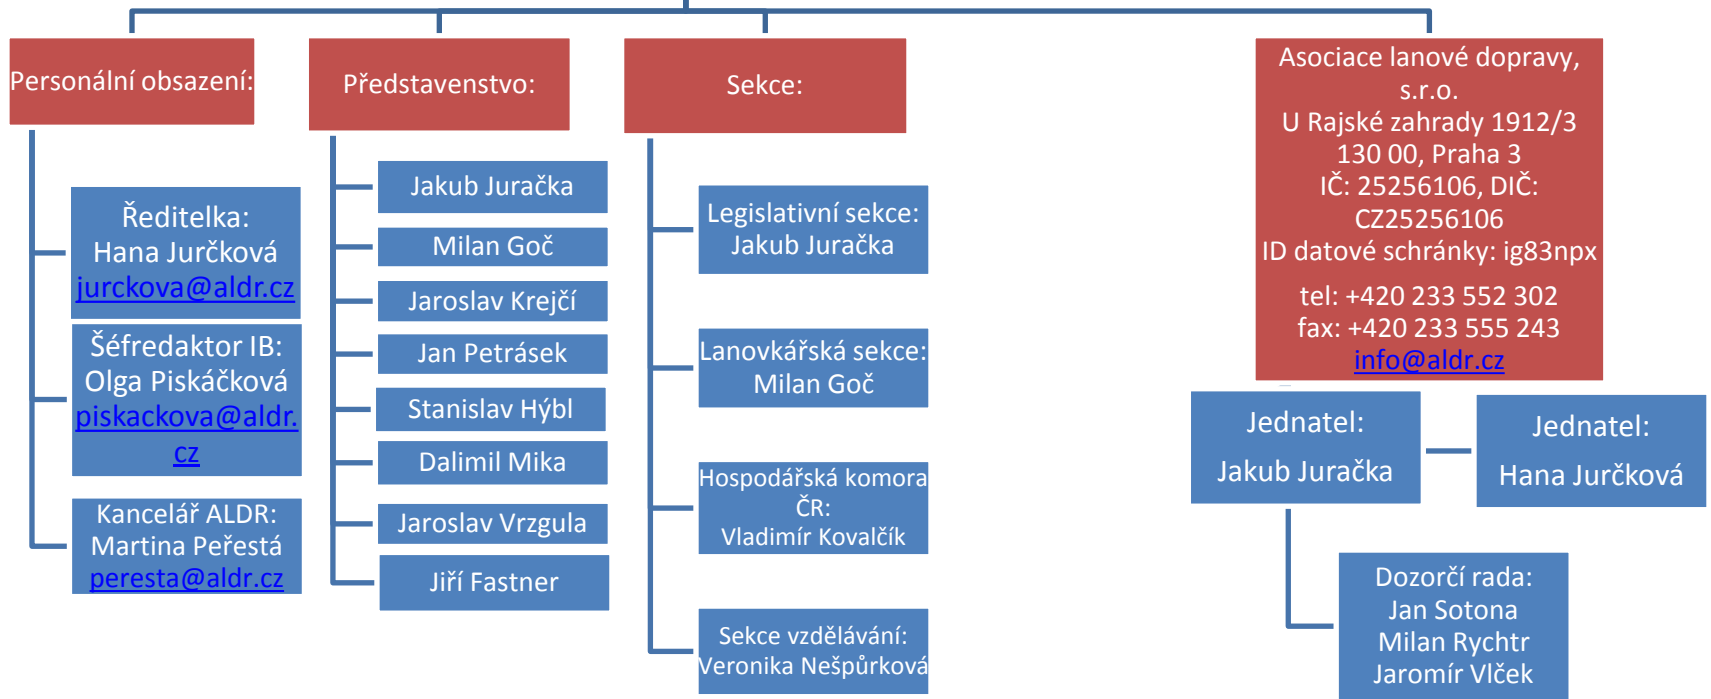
Personální obsazení:

Ředitelka:
Hana Jurčková
jurckova@aldr.cz

Šéfredaktor IB:
Olga Piskáčková
piskackova@aldr.cz

Kancelář ALDR:
Martina Peřestá
peresta@aldr.cz

Představenstvo:

Jakub Juračka

Milan Goč

Jaroslav Krejčí

Jan Petrásek

Stanislav Hýbl

Dalimil Mika

Jaroslav Vrzgula

Jiří Fastner

Sekce:

Legislativní sekce:
Jakub Juračka

Lanovkářská sekce:
Milan Goč

Hospodářská komora ČR:
Vladimír Kovalčík

Sekce vzdělávání:
Veronika Nešpůrková

Asociace lanové dopravy, s.r.o.
U Rajské zahrady 1912/3
130 00, Praha 3
IČ: 25256106, DIČ: CZ25256106
ID datové schránky: ig83npx
tel: +420 233 552 302
fax: +420 233 555 243
info@aldr.cz

Jednatel:
Jakub Juračka

Jednatel:
Hana Jurčková

Dozorčí rada:
Jan Sotona
Milan Rychtr
Jaromír Vlček